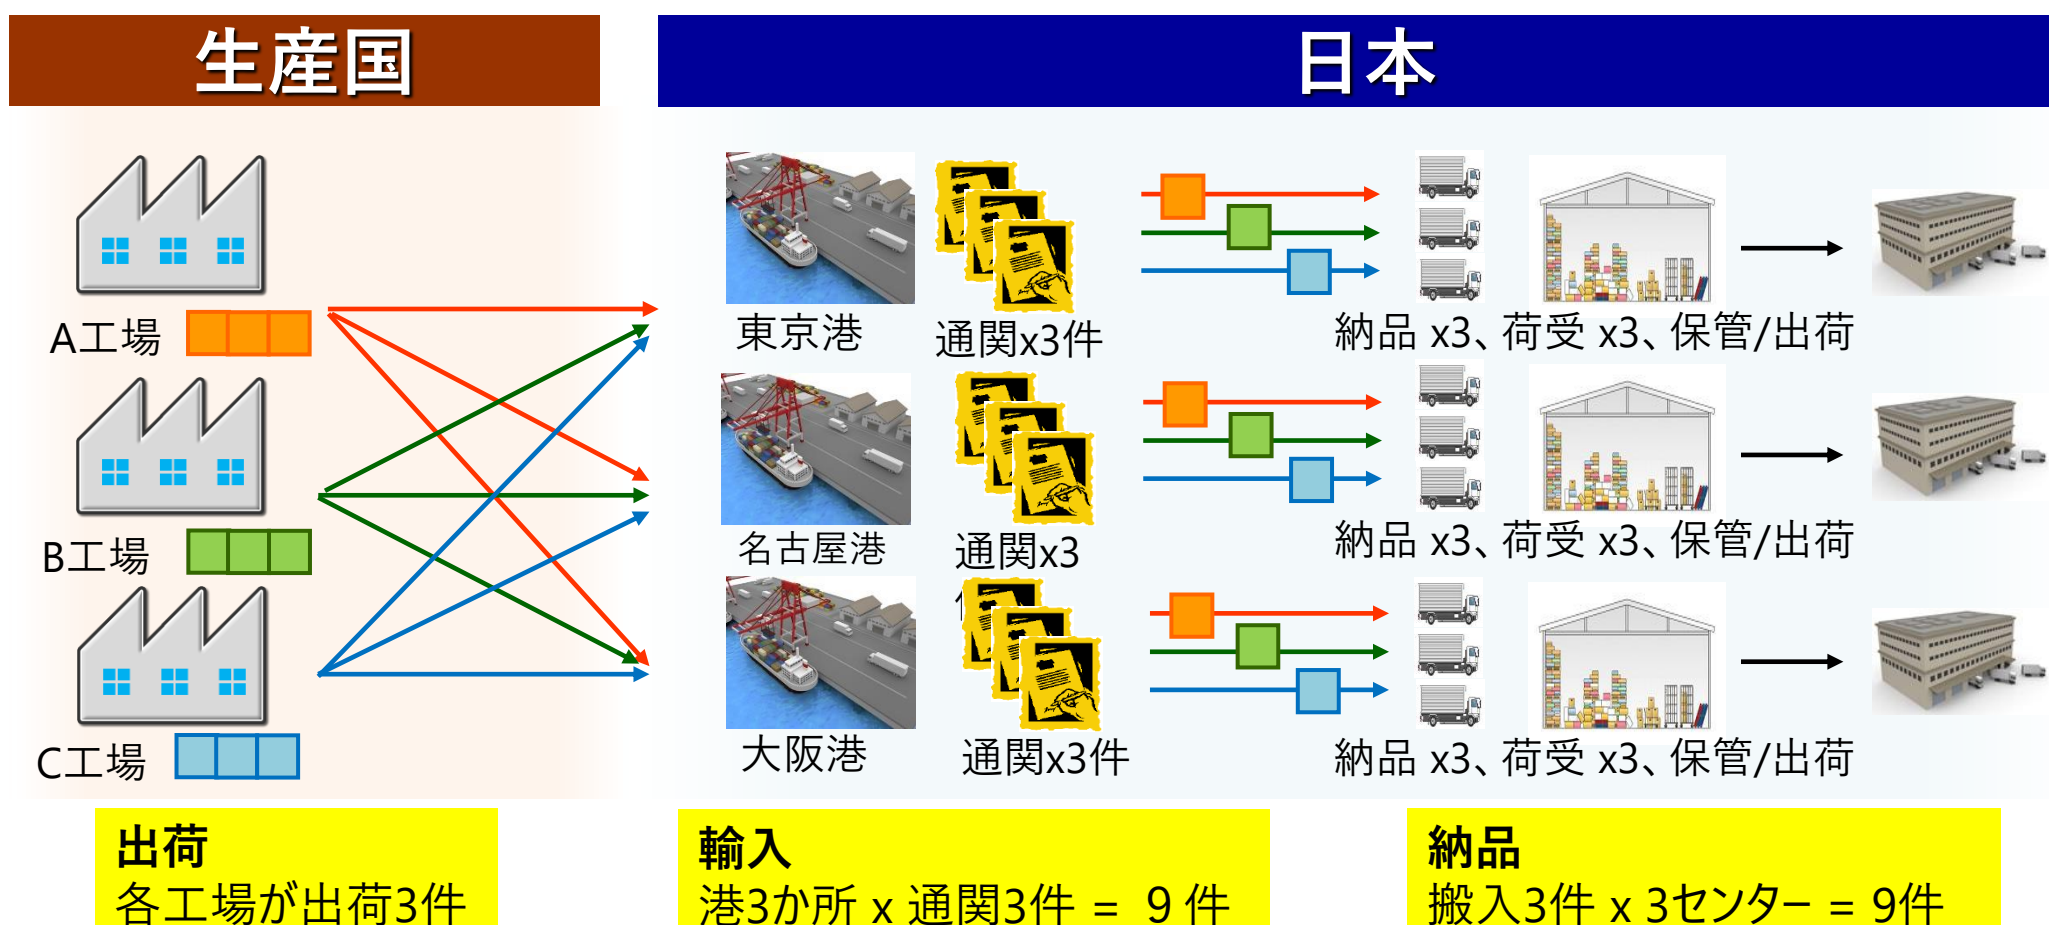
生産国

日本

A工場

B工場

C工場

東京港

通関x3件

納品 x3、荷受 x3、保管/出荷

名古屋港

通関x3

納品 x3、荷受 x3、保管/出荷

大阪港

通関x3件

納品 x3、荷受 x3、保管/出荷

出荷
各工場が出荷3件

輸入
港3か所 x 通関3件 = 9 件

納品
搬入3件 x 3センター = 9件